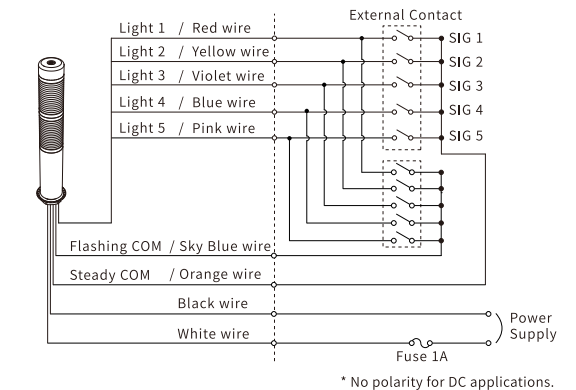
External Contact

Light 1 / Red wire
Light 2 / Yellow wire
Light 3 / Violet wire
Light 4 / Blue wire
Light 5 / Pink wire

SIG 1
SIG 2
SIG 3
SIG 4
SIG 5

Flashing COM / Sky Blue wire
Steady COM / Orange wire
Black wire
White wire

Power Supply
Fuse 1A

* No polarity for DC applications.